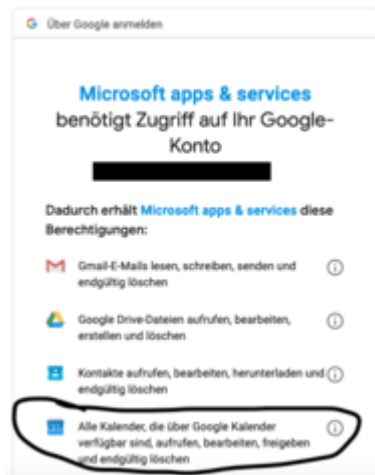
G Über Google anmelden

Microsoft apps & services benötigt Zugriff auf Ihr Google-Konto

Dadurch erhält Microsoft apps & services diese Berechtigungen:

Gmail-E-Mails lesen, schreiben, senden und endgültig löschen

Google Drive-Dateien aufrufen, bearbeiten, erstellen und löschen

Kontakte aufrufen, bearbeiten, herunterladen und endgültig löschen

Alle Kalender, die über Google Kalender verfügbar sind, aufrufen, bearbeiten, freigeben und endgültig löschen